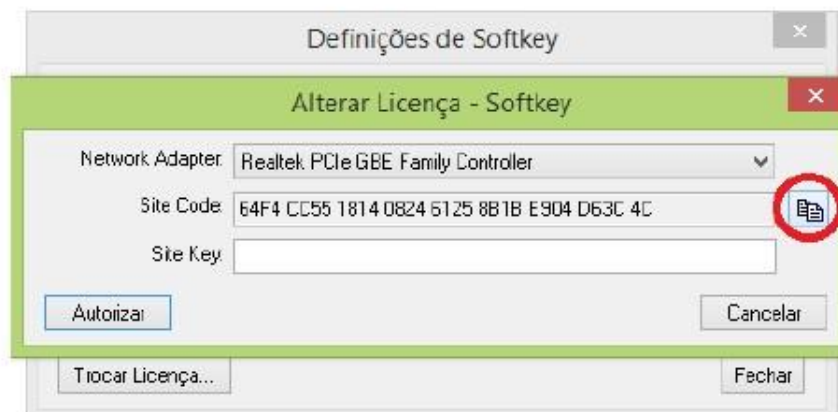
Definições de Softkey

Alterar Licença - Softkey

Network Adapter: Realtek PCIe GBE Family Controller

Site Code: 64F4 CC55 1814 0824 6125 8B1B E904 D63C 4C

Site Key:

Autorizar

Cancelar

Trocar Licença...

Fechar